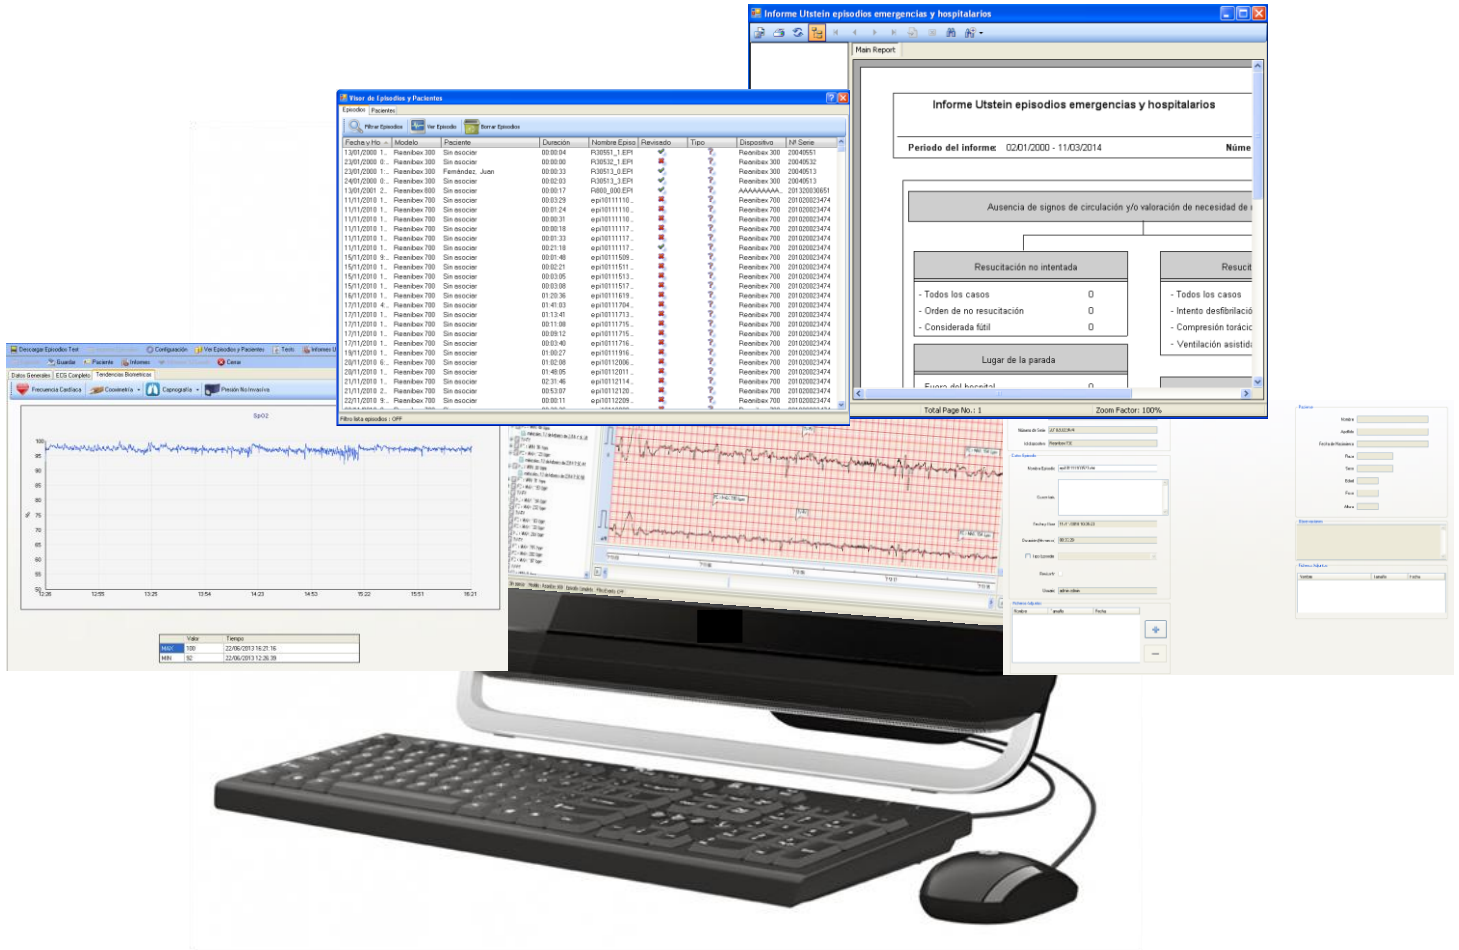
Informe Utstein episodios emergencias y hospitalarios

Main Report

Informe Utstein episodios emergencias y hospitalarios

Periodo del informe: 02/01/2000 - 11/03/2014

Núme

Ausencia de signos de circulación y/o valoración de necesidad de

Resucitación no intentada

- Todos los casos 0
- Orden de no resucitación 0
- Considerada fútil 0

Resucit

- Todos los casos
- Intento desfibrilació
- Compresión torácic
- Ventilación asistid

Lugar de la parada

Fuera del hospital 0

Total Page No.: 1

Zoom Factor: 100%

Visor de Episodios y Pacientes

Episodios Pacientes

Filtrar Episodios Ver Episodio Borrar Episodios

| Fecha y Ho | Modelo | Paciente | Duración | Nombre Episo | Revisado | Tipo | Dispositivo | Nº Serie |
|---|---|---|---|---|---|---|---|---|
| 13/01/2000 1.. | Reanibex 300 | Sin asociar | 00:00:04 | R30551_1.EPI | | | Reanibex 300 | 20040551 |
| 23/01/2000 0.. | Reanibex 300 | Sin asociar | 00:00:00 | R30532_1.EPI | | | Reanibex 300 | 20040532 |
| 23/01/2000 1.. | Reanibex 300 | Fernández, Juan | 00:00:33 | R30513_0.EPI | | | Reanibex 300 | 20040513 |
| 24/01/2000 0.. | Reanibex 300 | Sin asociar | 00:02:03 | R30513_3.EPI | | | Reanibex 300 | 20040513 |
| 13/01/2001 2.. | Reanibex 800 | Sin asociar | 00:00:17 | R800_000.EPI | | | AAAAAAAAA.. | 201320030651 |
| 11/11/2010 1.. | Reanibex 700 | Sin asociar | 00:03:29 | epi10111110.. | | | Reanibex 700 | 201020023474 |

Filtro lista episodios : OFF

Descargar Episodios Test Configuración Ver Episodios y Pacientes Textos Informes
Guardar Paciente Informes Cerrar

Datos Generales ECG Completo Tendencias Biometricas

Frecuencia Cardiaca Capnografía Presión No Invasiva

SpO2

| | Valor | Tiempo |
|---|---|---|
| MAX | 100 | 22/06/2013 16:21:16 |
| MIN | 92 | 22/06/2013 12:26:39 |